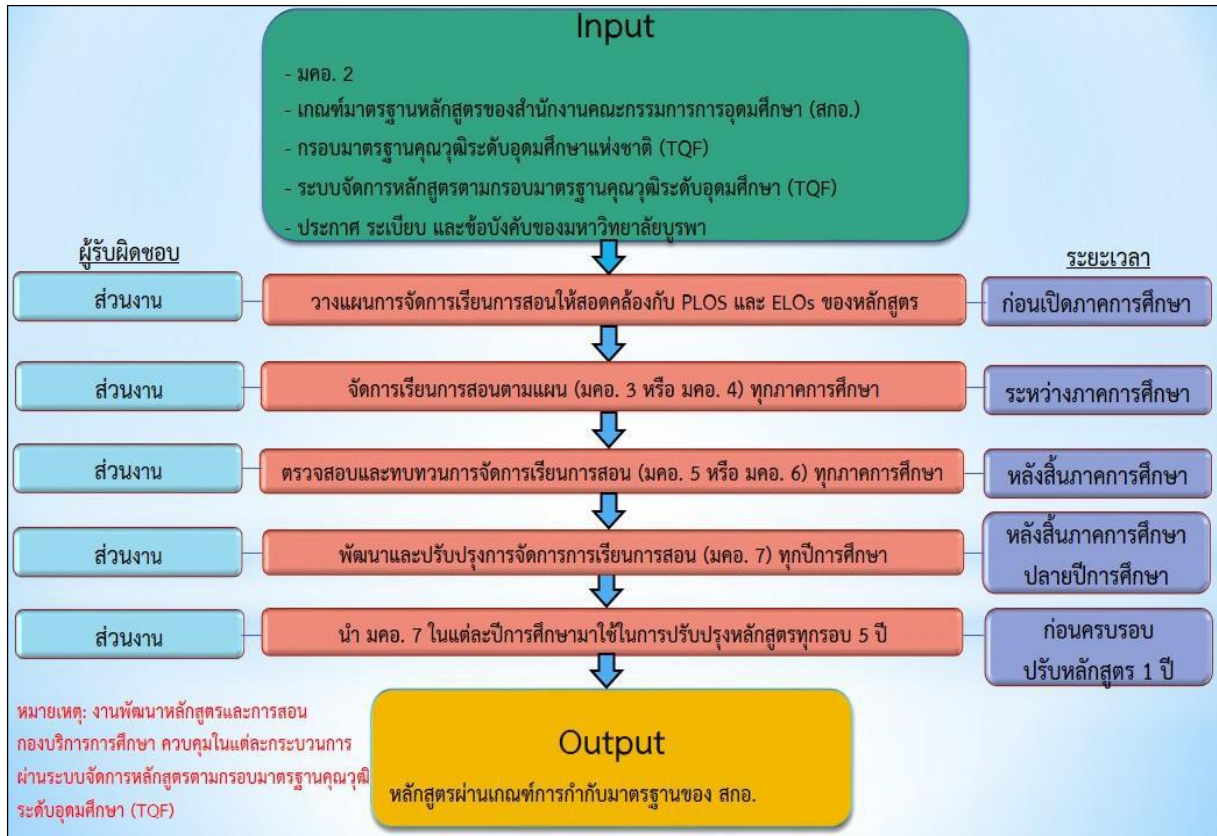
Input

- มคอ. 2
- เกณฑ์มาตรฐานหลักสูตรของสำนักงานคณะกรรมการการอุดมศึกษา (สกอ.)
- กรอบมาตรฐานคุณวุฒิระดับอุดมศึกษาแห่งชาติ (TQF)
- ระบบจัดการหลักสูตรตามกรอบมาตรฐานคุณวุฒิระดับอุดมศึกษา (TQF)
- ประกาศ ระเบียบ และข้อบังคับของมหาวิทยาลัยบูรพา

ผู้รับผิดชอบ

ระยะเวลา

ส่วนงาน

วางแผนการจัดการเรียนการสอนให้สอดคล้องกับ PLOS และ ELOs ของหลักสูตร

ก่อนเปิดภาคการศึกษา

ส่วนงาน

จัดการเรียนการสอนตามแผน (มคอ. 3 หรือ มคอ. 4) ทุกภาคการศึกษา

ระหว่างภาคการศึกษา

ส่วนงาน

ตรวจสอบและทบทวนการจัดการเรียนการสอน (มคอ. 5 หรือ มคอ. 6) ทุกภาคการศึกษา

หลังสิ้นภาคการศึกษา

ส่วนงาน

พัฒนาและปรับปรุงการจัดการการเรียนการสอน (มคอ. 7) ทุกปีการศึกษา

หลังสิ้นภาคการศึกษา ปลายปีการศึกษา

ส่วนงาน

นำ มคอ. 7 ในแต่ละปีการศึกษามาใช้ในการปรับปรุงหลักสูตรทุกรอบ 5 ปี

ก่อนครบรอบ ปรับหลักสูตร 1 ปี

หมายเหตุ: งานพัฒนาหลักสูตรและการสอน กองบริการการศึกษา ควบคุมในแต่ละกระบวนการ ผ่านระบบจัดการหลักสูตรตามกรอบมาตรฐานคุณวุฒิระดับอุดมศึกษา (TQF)

Output

หลักสูตรผ่านเกณฑ์การกำกับมาตรฐานของ สกอ.